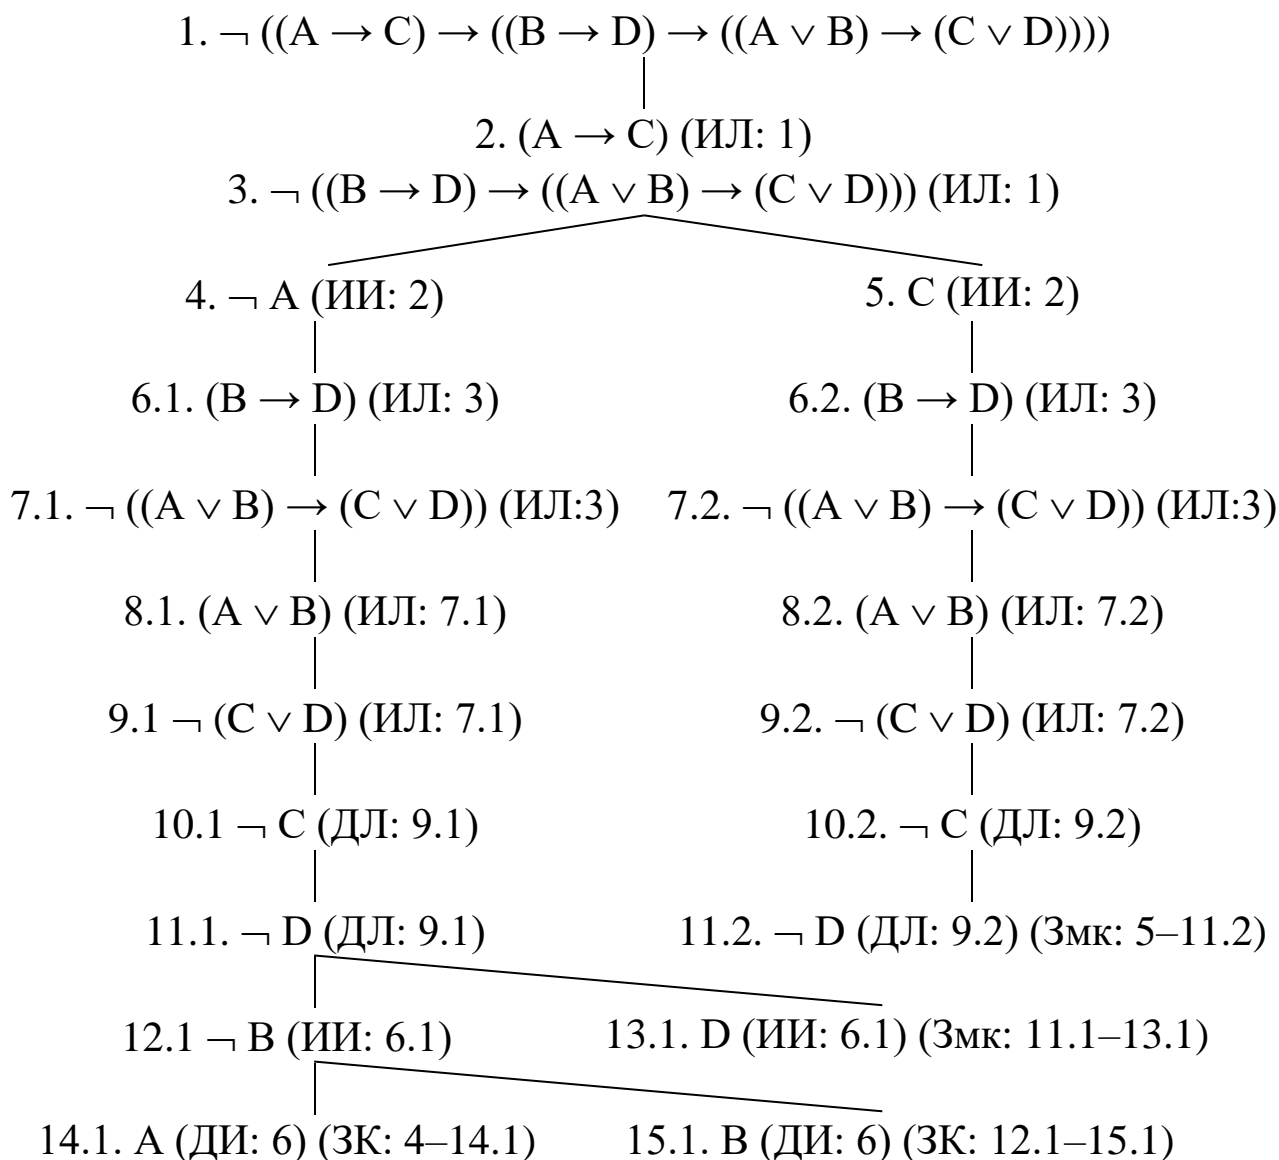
1. $\neg ((A \to C) \to ((B \to D) \to ((A \vee B) \to (C \vee D))))$

2. $(A \to C)$ (ИЛ: 1)

3. $\neg ((B \to D) \to ((A \vee B) \to (C \vee D)))$ (ИЛ: 1)

4. $\neg A$ (ИИ: 2)

5. C (ИИ: 2)

6.1. $(B \to D)$ (ИЛ: 3)

6.2. $(B \to D)$ (ИЛ: 3)

7.1. $\neg ((A \vee B) \to (C \vee D))$ (ИЛ:3)

7.2. $\neg ((A \vee B) \to (C \vee D))$ (ИЛ:3)

8.1. $(A \vee B)$ (ИЛ: 7.1)

8.2. $(A \vee B)$ (ИЛ: 7.2)

9.1 $\neg (C \vee D)$ (ИЛ: 7.1)

9.2. $\neg (C \vee D)$ (ИЛ: 7.2)

10.1 $\neg C$ (ДЛ: 9.1)

10.2. $\neg C$ (ДЛ: 9.2)

11.1. $\neg D$ (ДЛ: 9.1)

11.2. $\neg D$ (ДЛ: 9.2) (Змк: 5–11.2)

12.1 $\neg B$ (ИИ: 6.1)

13.1. D (ИИ: 6.1) (Змк: 11.1–13.1)

14.1. A (ДИ: 6) (ЗК: 4–14.1)

15.1. B (ДИ: 6) (ЗК: 12.1–15.1)